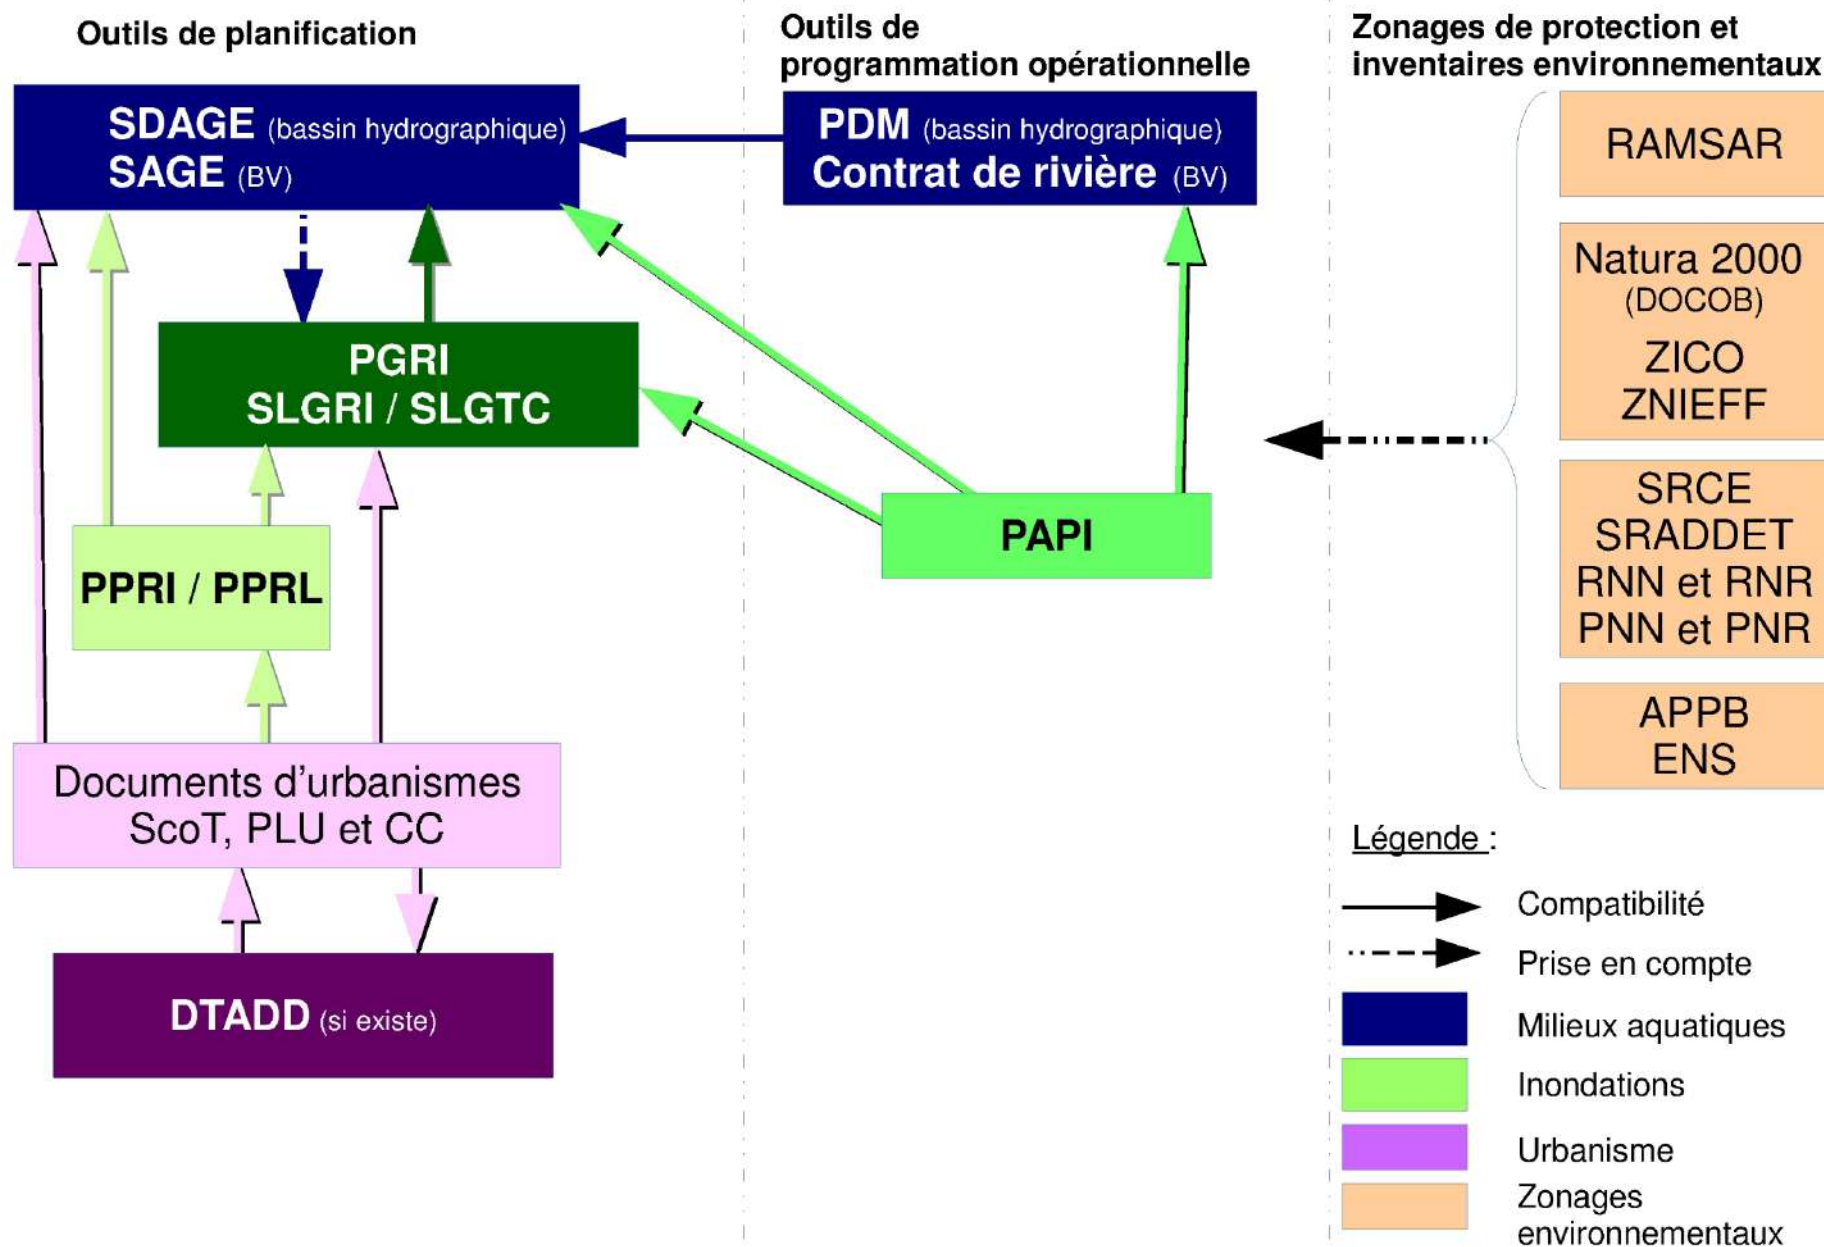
Outils de planification

Outils de programmation opérationnelle

Zonages de protection et inventaires environnementaux

SDAGE (bassin hydrographique)
SAGE (BV)

PDM (bassin hydrographique)
Contrat de rivière (BV)

RAMSAR

Natura 2000
(DOCOB)
ZICO
ZNIEFF

PGRI
SLGRI / SLGTC

SRCE
SRADDET
RNN et RNR
PNN et PNR

PAPI

PPRI / PPRL

APPB
ENS

Documents d'urbanismes
ScoT, PLU et CC

Légende :

Compatibilité

Prise en compte

Milieux aquatiques

Inondations

Urbanisme

Zonages environnementaux

DTADD (si existe)